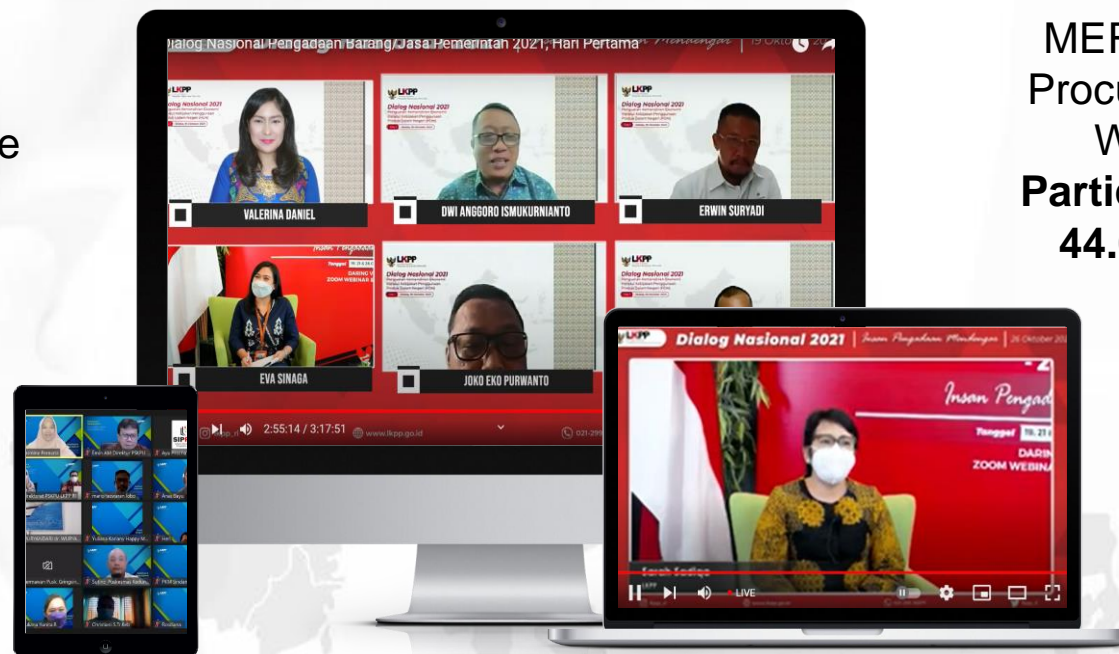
e

Dialog Nasional Pengadaan Barang/Jasa Pemerintah 2021, Hari Pertama

19 Okto

LKPP
Dialog Nasional 2021

VALERINA DANIEL

LKPP
Dialog Nasional 2021

DWI ANGGORO ISMUKURNIANTO

LKPP
Dialog Nasional 2021

ERWIN SURYADI

EVA SINAGA

LKPP
Dialog Nasional 2021

JOKO EKO PURWANTO

LKPP

2:55:14 / 3:17:51 www.lkpp.go.id

MER
Procu
W
Partic
44.

LKPP Dialog Nasional 2021 Insan Pengadaan Mendengar 26 Oktober 20

Insan Pengad

Tanggal

DARIN
ZOOM WEBINA

LIVE

SIP